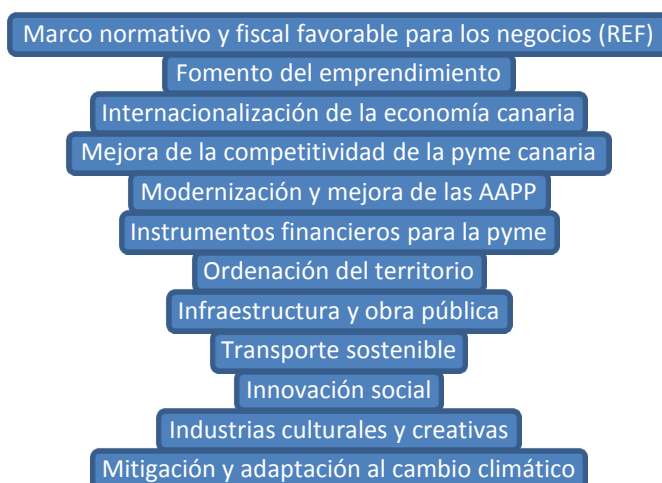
Marco normativo y fiscal favorable para los negocios (REF)

Fomento del emprendimiento

Internacionalización de la economía canaria

Mejora de la competitividad de la pyme canaria

Modernización y mejora de las AAPP

Instrumentos financieros para la pyme

Ordenación del territorio

Infraestructura y obra pública

Transporte sostenible

Innovación social

Industrias culturales y creativas

Mitigación y adaptación al cambio climático